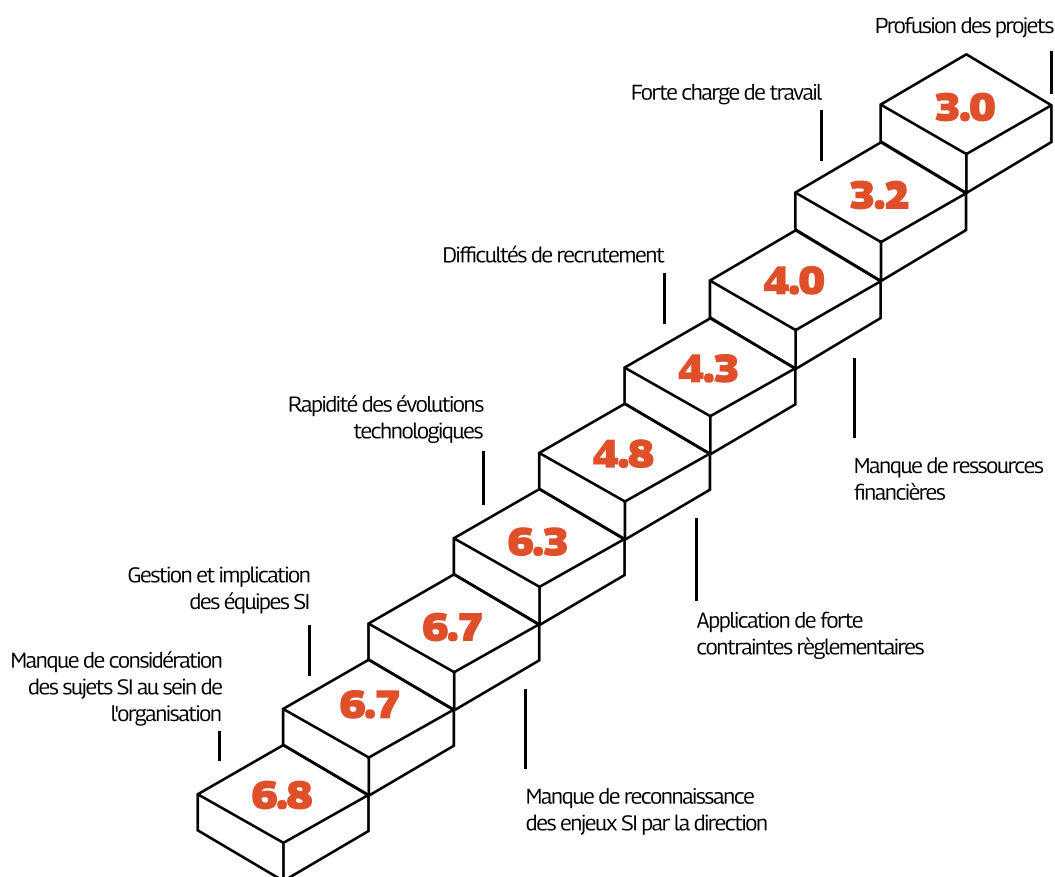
Profusion des projets

3.0

Forte charge de travail

3.2

Difficultés de recrutement

4.0

4.3

Manque de ressources financières

Rapidité des évolutions technologiques

4.8

6.3

Application de forte contraintes règlementaires

Gestion et implication des équipes SI

6.7

Manque de considération des sujets SI au sein de l'organisation

6.7

6.8

Manque de reconnaissance des enjeux SI par la direction